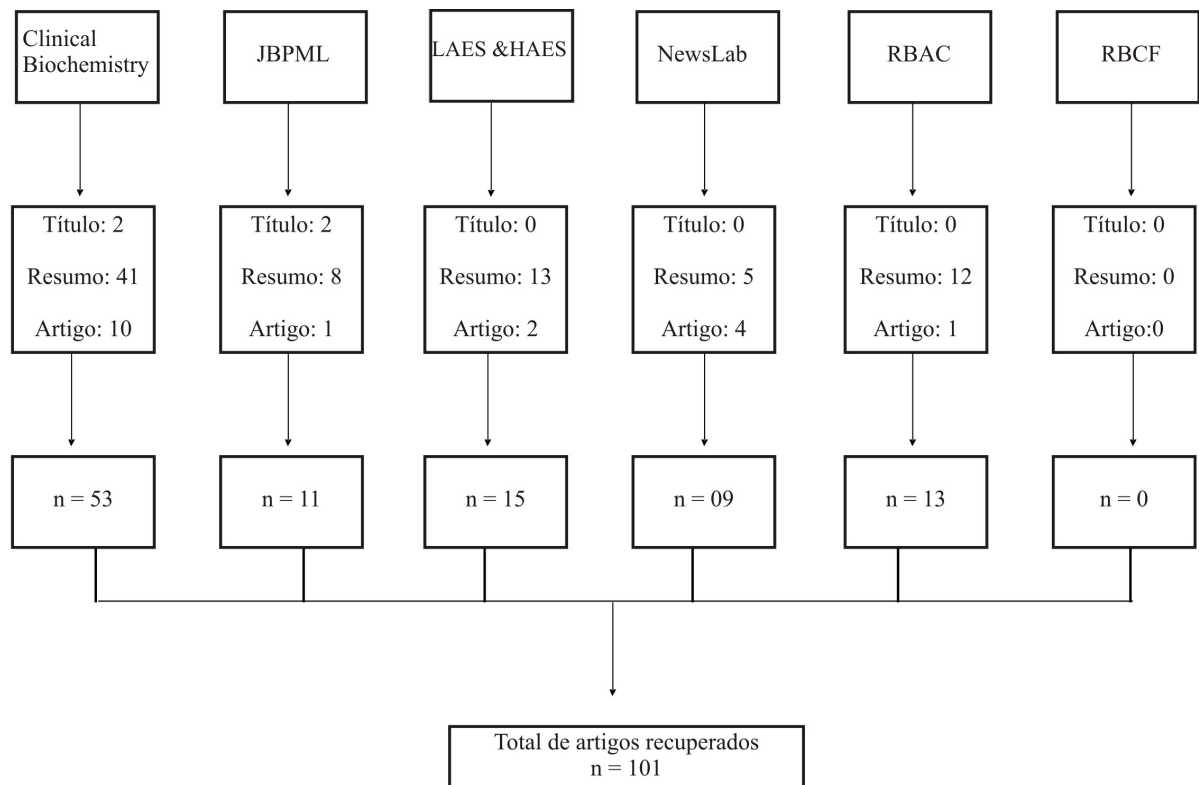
Clinical Biochemistry

JBPML

LAES &HAES

NewsLab

RBAC

RBCF

Título: 2
Resumo: 41
Artigo: 10

Título: 2
Resumo: 8
Artigo: 1

Título: 0
Resumo: 13
Artigo: 2

Título: 0
Resumo: 5
Artigo: 4

Título: 0
Resumo: 12
Artigo: 1

Título: 0
Resumo: 0
Artigo:0

n = 53

n = 11

n = 15

n = 09

n = 13

n = 0

Total de artigos recuperados
n = 101